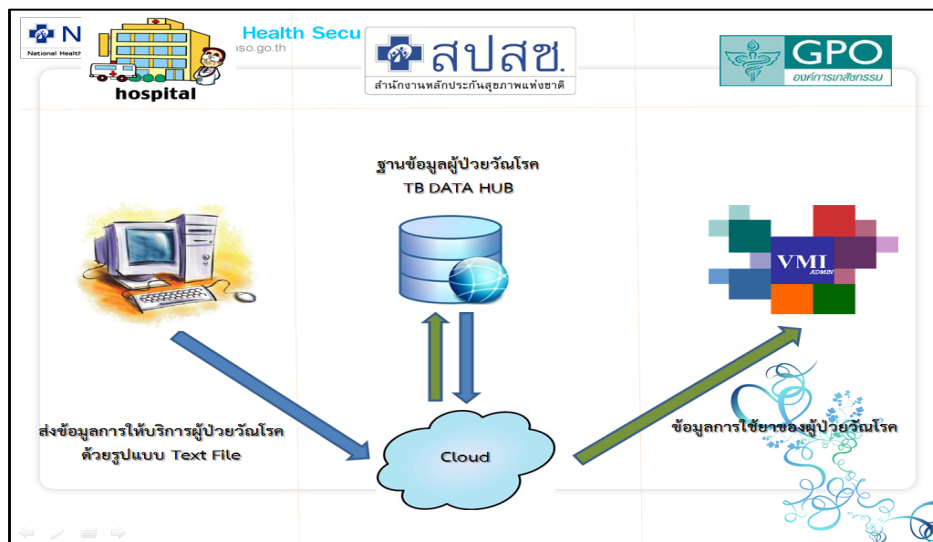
N
National Health
Health Secu
hospital
so.go.th

สปสช.
สำนักงานหลักประกันสุขภาพแห่งชาติ

GPO
องค์การเภสัชกรรม

ฐานข้อมูลผู้ป่วยวัณโรค
TB DATA HUB

VMI
ADMIN

ส่งข้อมูลการให้บริการผู้ป่วยวัณโรค
ด้วยรูปแบบ Text File

Cloud

ข้อมูลการใช้ยาของผู้ป่วยวัณโรค